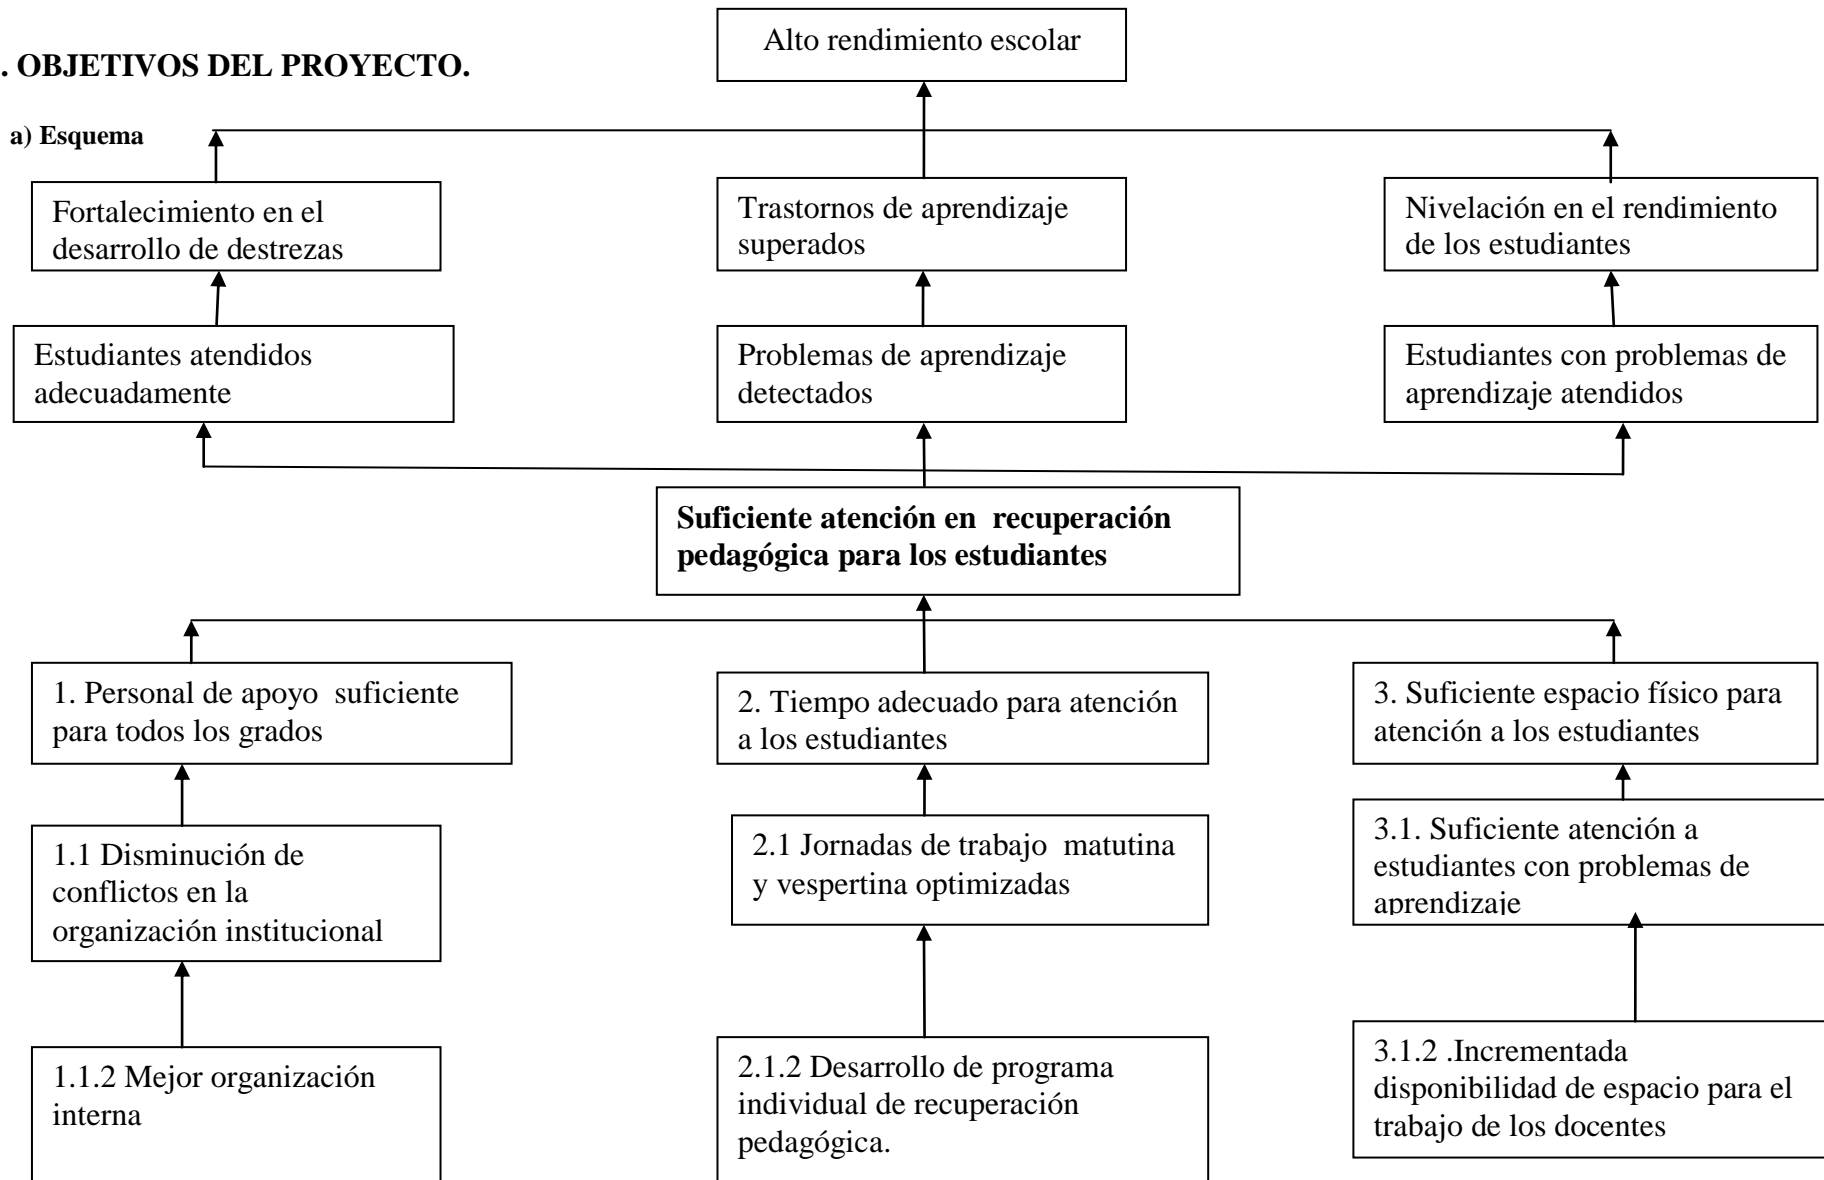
. OBJETIVOS DEL PROYECTO.

a) Esquema

Alto rendimiento escolar

Fortalecimiento en el desarrollo de destrezas

Trastornos de aprendizaje superados

Nivelación en el rendimiento de los estudiantes

Estudiantes atendidos adecuadamente

Problemas de aprendizaje detectados

Estudiantes con problemas de aprendizaje atendidos

**Suficiente atención en recuperación pedagógica para los estudiantes**

1. Personal de apoyo suficiente para todos los grados

2. Tiempo adecuado para atención a los estudiantes

3. Suficiente espacio físico para atención a los estudiantes

1.1 Disminución de conflictos en la organización institucional

2.1 Jornadas de trabajo matutina y vespertina optimizadas

3.1. Suficiente atención a estudiantes con problemas de aprendizaje

1.1.2 Mejor organización interna

2.1.2 Desarrollo de programa individual de recuperación pedagógica.

3.1.2 .Incrementada disponibilidad de espacio para el trabajo de los docentes